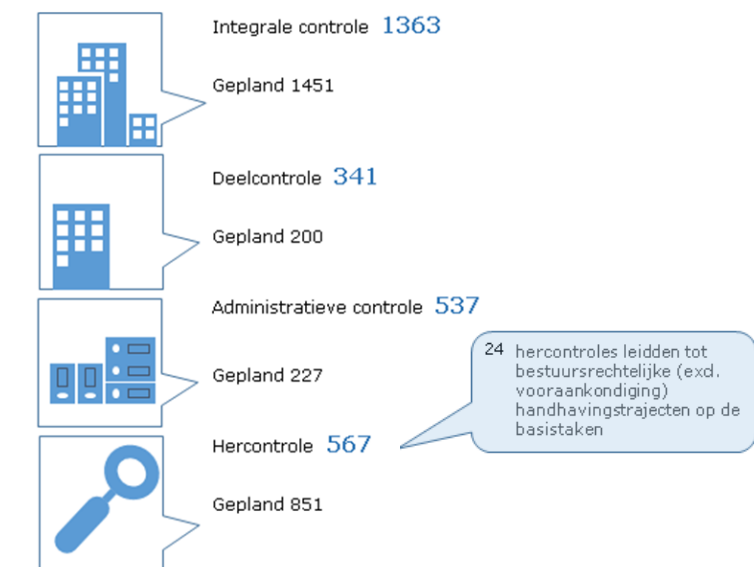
Integrale controle 1363

Gepland 1451

Deelcontrole 341

Gepland 200

Administratieve controle 537

Gepland 227

24 hercontroles leidden tot bestuursrechtelijke (excl. vooraankondiging) handhavingstrajecten op de basistaken

Hercontrole 567

Gepland 851